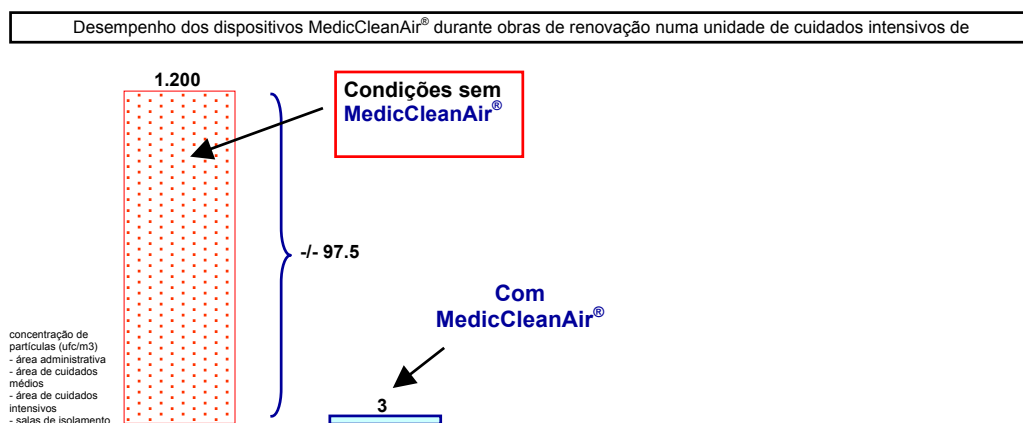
Desempenho dos dispositivos MedicCleanAir® durante obras de renovação numa unidade de cuidados intensivos de

1.200

Condições sem MedicCleanAir®

-/- 97.5

Com MedicCleanAir®

3

concentração de partículas (ufc/m3)
- área administrativa
- área de cuidados médios
- área de cuidados intensivos
- salas de isolamento